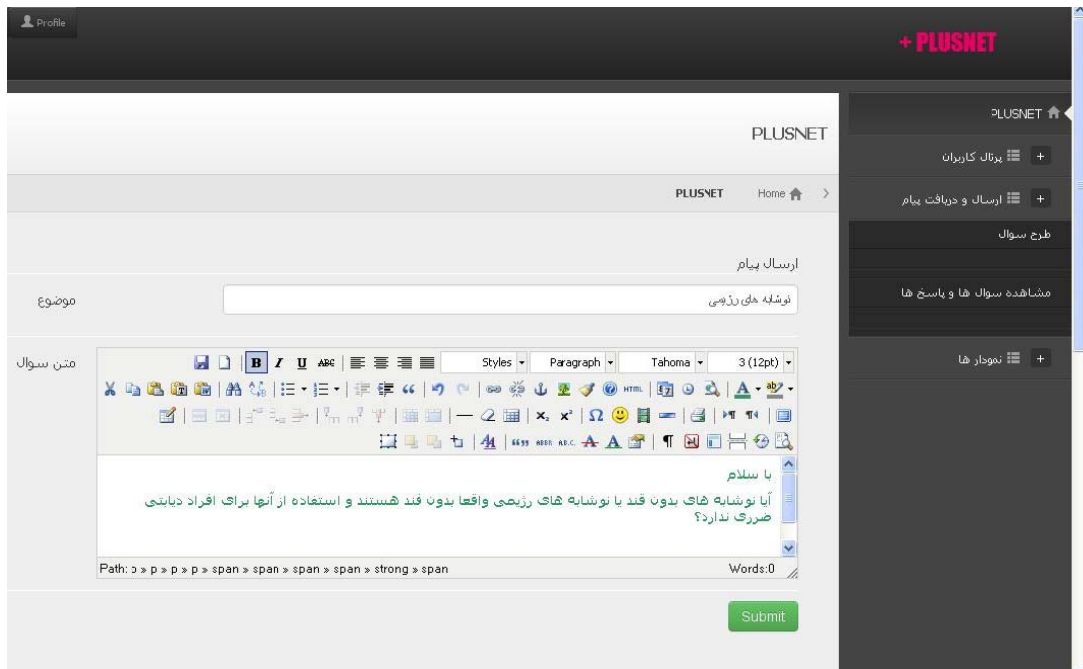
Profile

+ PLUSNET

PLUSNET

PLUSNET
+ پرتال کاربران
+ ارسال و دریافت پیام
طرح سوال
مشاهدهٔ سوال ها و پاسخ ها
+ نمودار ها

PLUSNET Home

ارسال پیام

موضوع
نوشابه های رژیمی

متن سوال
Styles Paragraph Tahoma 3 (12pt)

با سلام
آیا نوشابه های بدون قند یا نوشابه های رژیمی واقعا بدون قند هستند و استفاده از آنها برای افراد دیابتی ضرری ندارد؟

Path: p » p » p » span » span » span » span » strong » span
Words:0

Submit